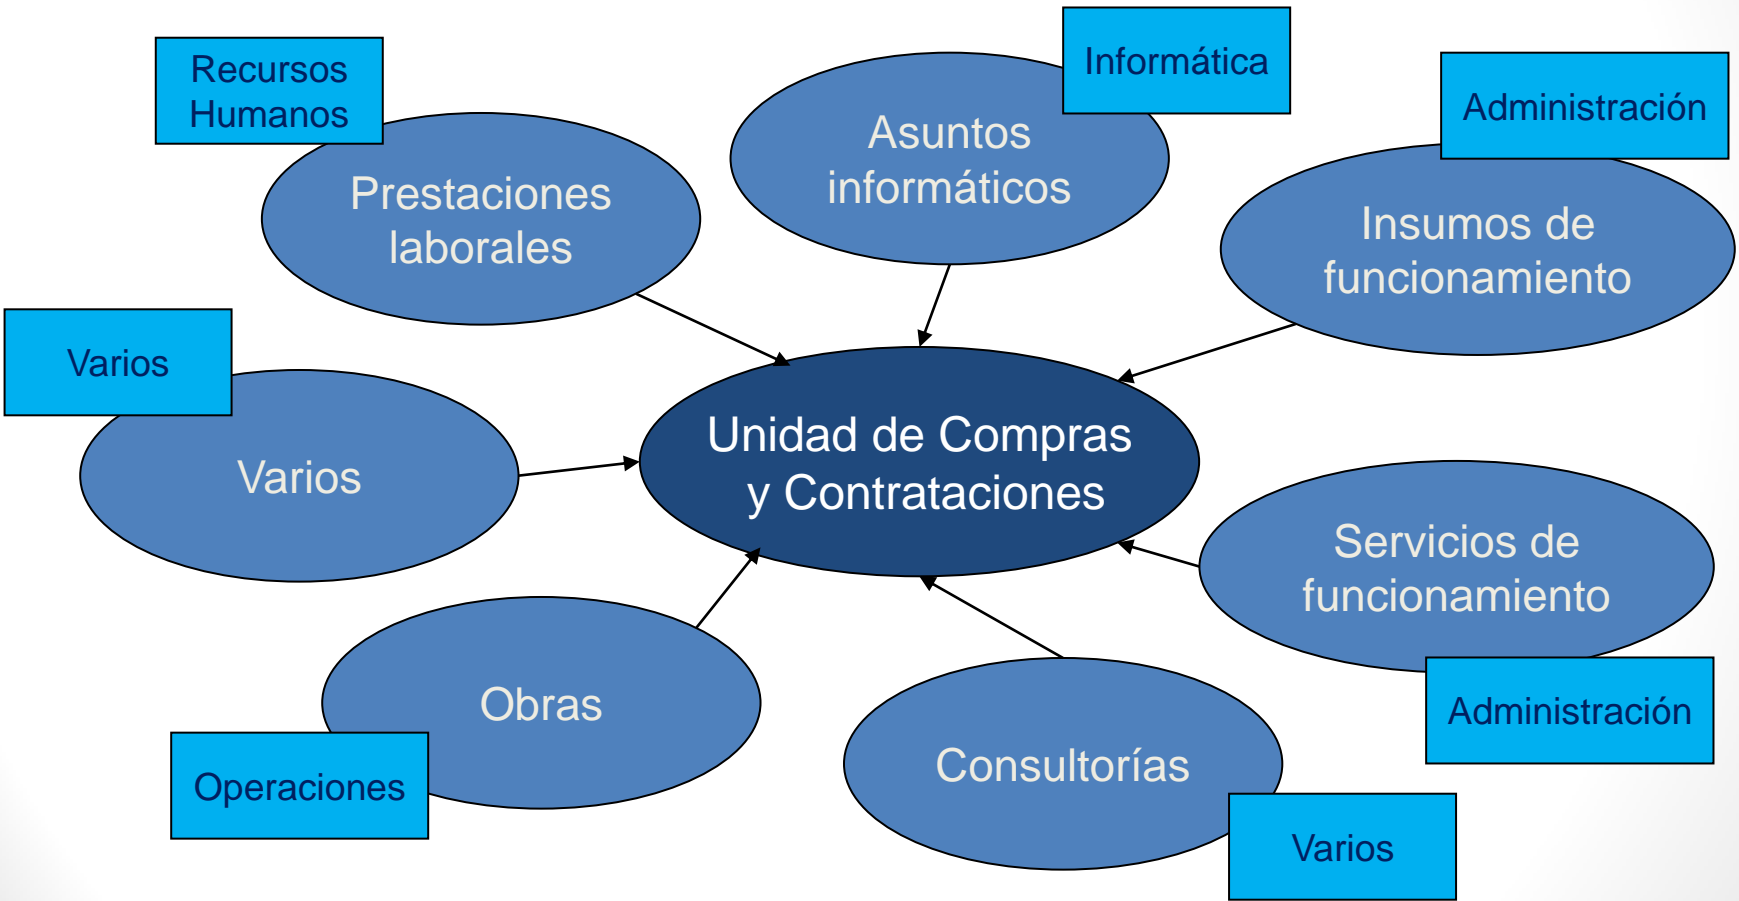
Recursos Humanos

Prestaciones laborales

Informática

Asuntos informáticos

Administración

Insumos de funcionamiento

Varios

Varios

Unidad de Compras y Contrataciones

Servicios de funcionamiento

Administración

Obras

Operaciones

Consultorías

Varios